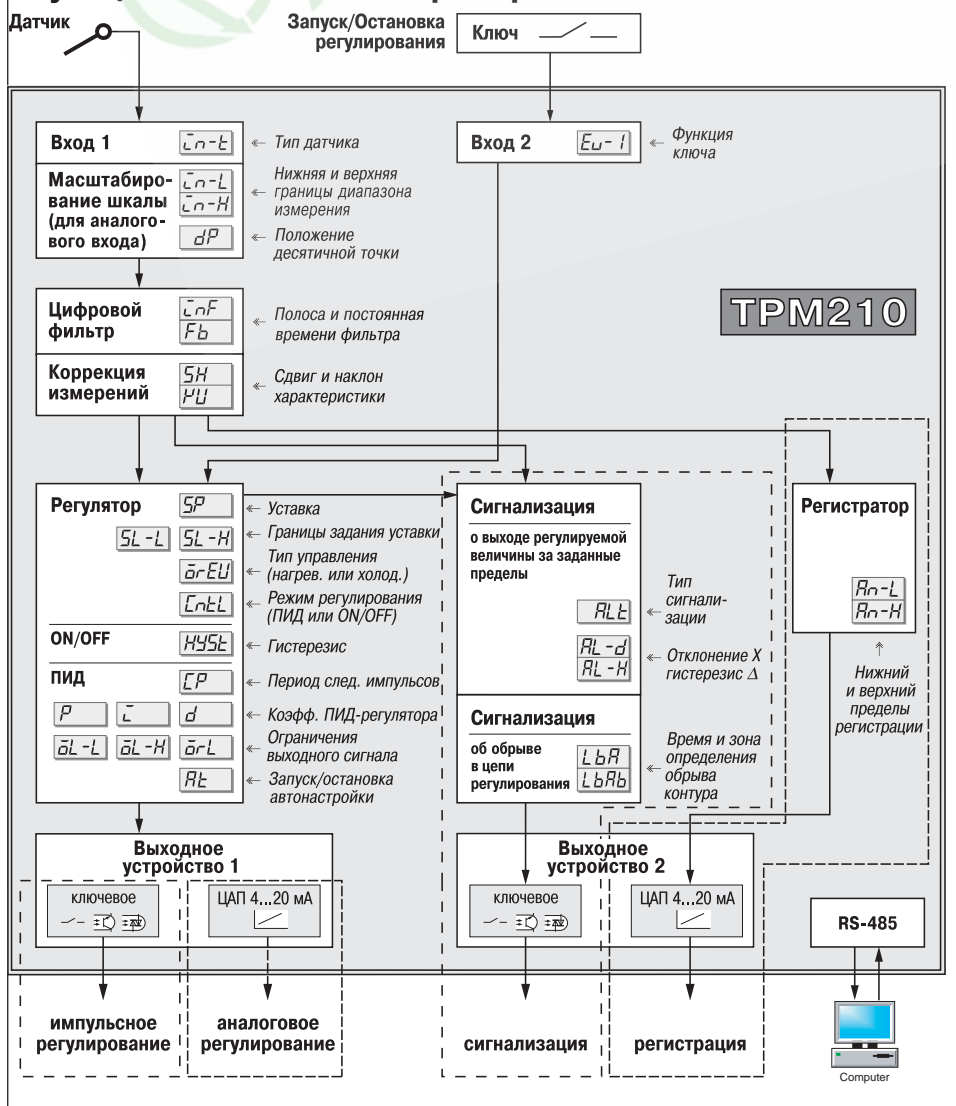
Датчик

Запуск/Остановка регулирования

Ключ

Вход 1
in-t ← Тип датчика

Масштабирование шкалы (для аналогового входа)
in-L
in-H
← Нижняя и верхняя границы диапазона измерения
dP ← Положение десятичной точки

Вход 2
Ev-1 ← Функция ключа

Цифровой фильтр
inF
Fb
← Полоса и постоянная времени фильтра

TPM210

Коррекция измерений
SH
KU
← Сдвиг и наклон характеристики

Регулятор
SP ← Уставка
SL-L SL-H ← Границы задания уставки
orEU ← Тип управления (нагрев. или холод.)
CntL ← Режим регулирования (ПИД или ON/OFF)

ON/OFF
HYSt ← Гистерезис

ПИД
CP ← Период след. импульсов
P i d ← Коэфф. ПИД-регулятора
oL-L oL-H orL ← Ограничения выходного сигнала
At ← Запуск/остановка автонастройки

Сигнализация
о выходе регулируемой величины за заданные пределы
ALt ← Тип сигнализации
AL-d
AL-H
← Отклонение X гистерезис $\Delta$

Сигнализация
об обрыве в цепи регулирования
LbA
LbAb
← Время и зона определения обрыва контура

Регистратор
An-L
An-H
Нижний и верхний пределы регистрации

Выходное устройство 1
ключевое
ЦАП 4...20 мА

Выходное устройство 2
ключевое
ЦАП 4...20 мА

RS-485

Computer

импульсное регулирование

аналоговое регулирование

сигнализация

регистрация